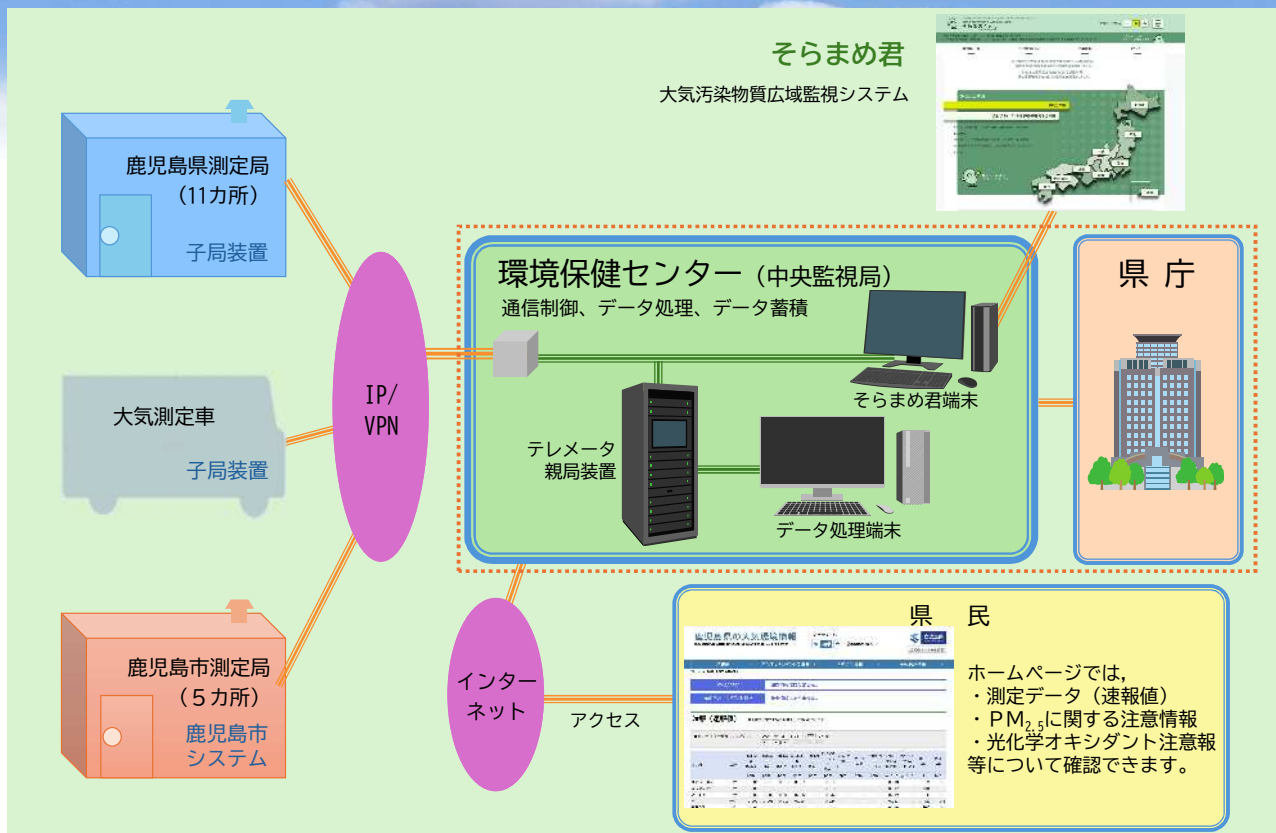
そらまめ君

大気汚染物質広域監視システム

鹿児島県測定局
（11カ所）

子局装置

環境保健センター（中央監視局）

通信制御、データ処理、データ蓄積

県 庁

IP/
VPN

大気測定車

子局装置

そらまめ君端末

テレメータ
親局装置

データ処理端末

鹿児島市測定局
（５カ所）

鹿児島市
システム

インター
ネット

アクセス

県 民

鹿児島県の大気環境情報

ホームページでは，
・測定データ（速報値）
・PM$_{2.5}$に関する注意情報
・光化学オキシダント注意報
等について確認できます。